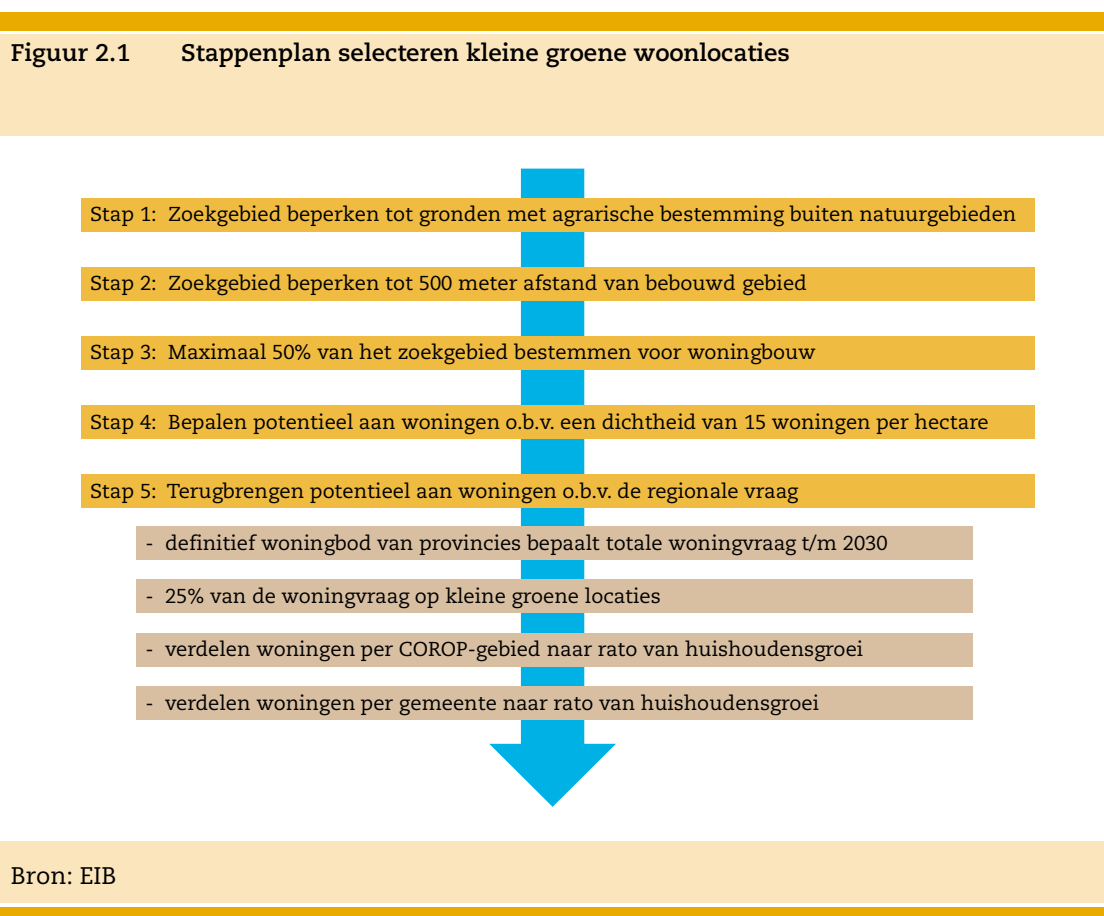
Figuur 2.1 Stappenplan selecteren kleine groene woonlocaties

Stap 1: Zoekgebied beperken tot gronden met agrarische bestemming buiten natuurgebieden

Stap 2: Zoekgebied beperken tot 500 meter afstand van bebouwd gebied

Stap 3: Maximaal 50% van het zoekgebied bestemmen voor woningbouw

Stap 4: Bepalen potentieel aan woningen o.b.v. een dichtheid van 15 woningen per hectare

Stap 5: Terugbrengen potentieel aan woningen o.b.v. de regionale vraag

- definitief woningbod van provincies bepaalt totale woningvraag t/m 2030

- 25% van de woningvraag op kleine groene locaties

- verdelen woningen per COROP-gebied naar rato van huishoudensgroei

- verdelen woningen per gemeente naar rato van huishoudensgroei

Bron: EIB